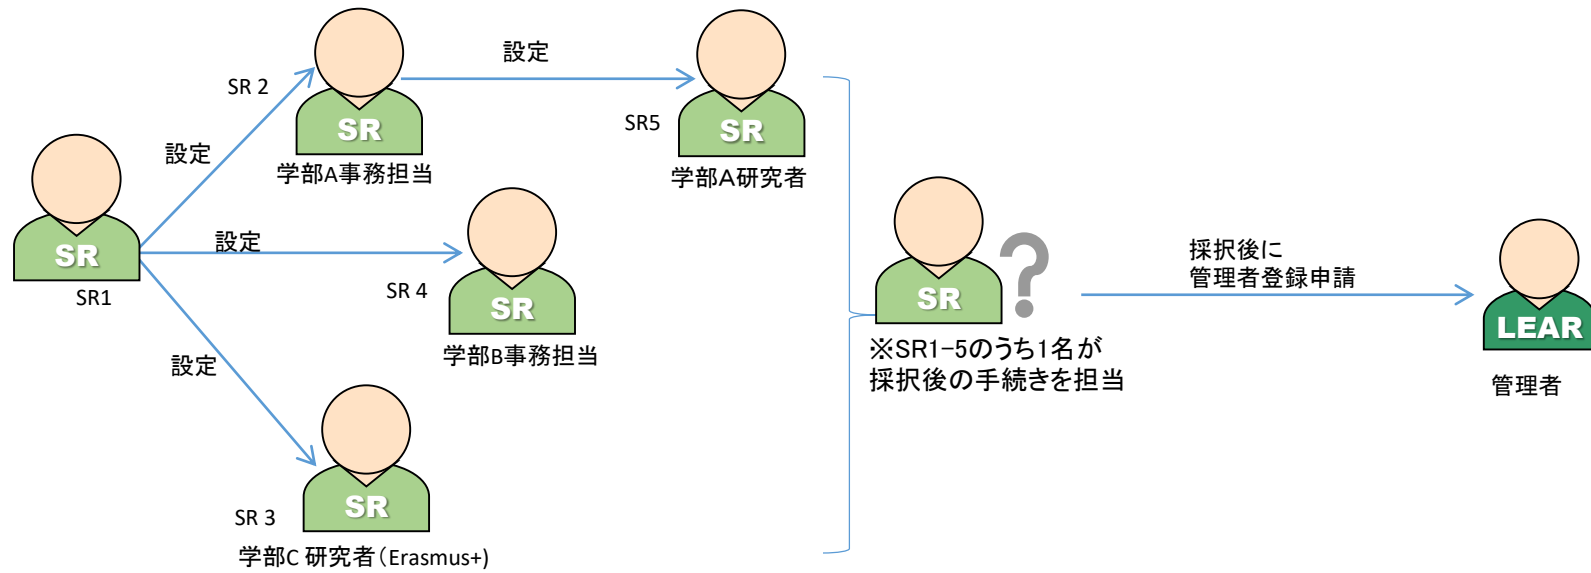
設定

SR 2

SR

学部A事務担当

SR5

SR

学部A研究者

設定

SR

SR1

設定

SR 4

SR

学部B事務担当

設定

SR 3

SR

学部C 研究者（Erasmus+）

SR

※SR1–5のうち1名が
採択後の手続きを担当

採択後に
管理者登録申請

LEAR

管理者